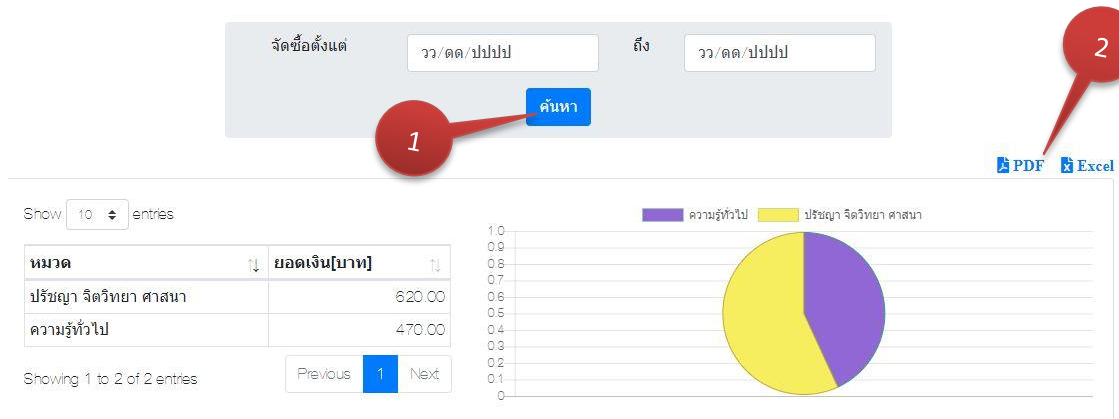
จัดซื้อตั้งแต่ วว/ดด/ปปปป ถึง วว/ดด/ปปปป

ค้นหา

1

2

PDF Excel

Show 10 entries

| หมวด | ยอดเงิน[บาท] |
|---|---|
| ปรัชญา จิตวิทยา ศาสนา | 620.00 |
| ความรู้ทั่วไป | 470.00 |

Showing 1 to 2 of 2 entries

Previous 1 Next

ความรู้ทั่วไป ปรัชญา จิตวิทยา ศาสนา

1.0
0.9
0.8
0.7
0.6
0.5
0.4
0.3
0.2
0.1
0